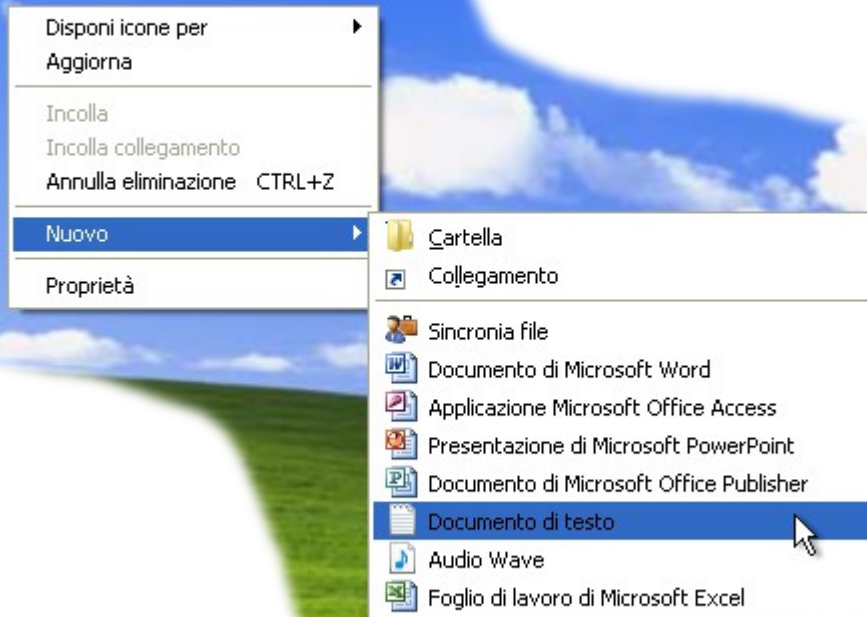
Disponi icone per
Aggiorna

Incolla
Incolla collegamento
Annulla eliminazione CTRL+Z

Nuovo

Proprietà

Cartella
Collegamento

Sincronia file
Documento di Microsoft Word
Applicazione Microsoft Office Access
Presentazione di Microsoft PowerPoint
Documento di Microsoft Office Publisher
Documento di testo
Audio Wave
Foglio di lavoro di Microsoft Excel